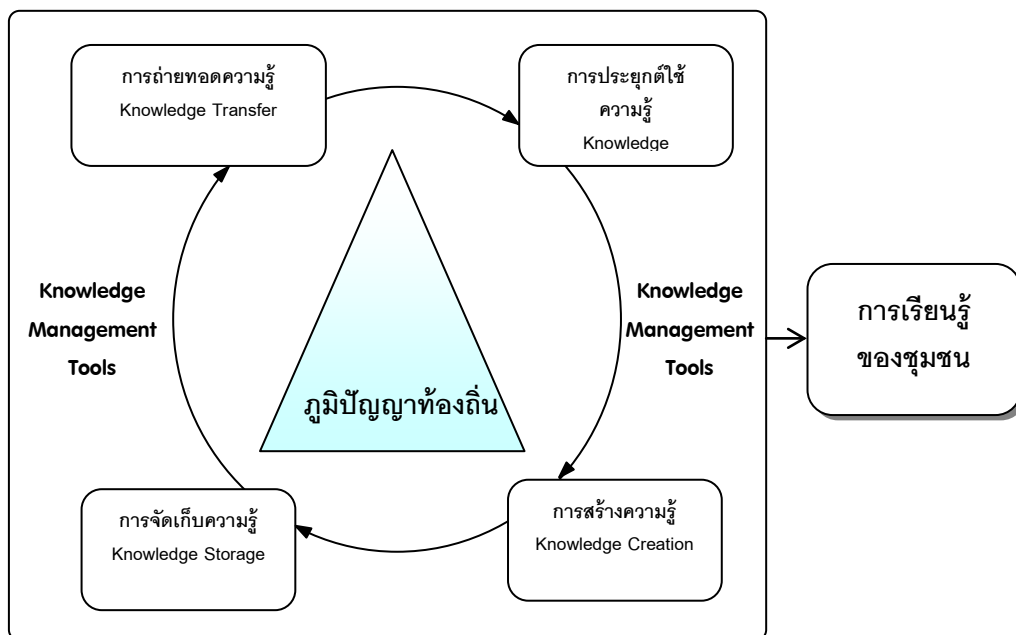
การถ่ายทอดความรู้
Knowledge Transfer

การประยุกต์ใช้ความรู้
Knowledge

Knowledge Management Tools

Knowledge Management Tools

ภูมิปัญญาท้องถิ่น

การเรียนรู้ของชุมชน

การจัดเก็บความรู้
Knowledge Storage

การสร้างความรู้
Knowledge Creation